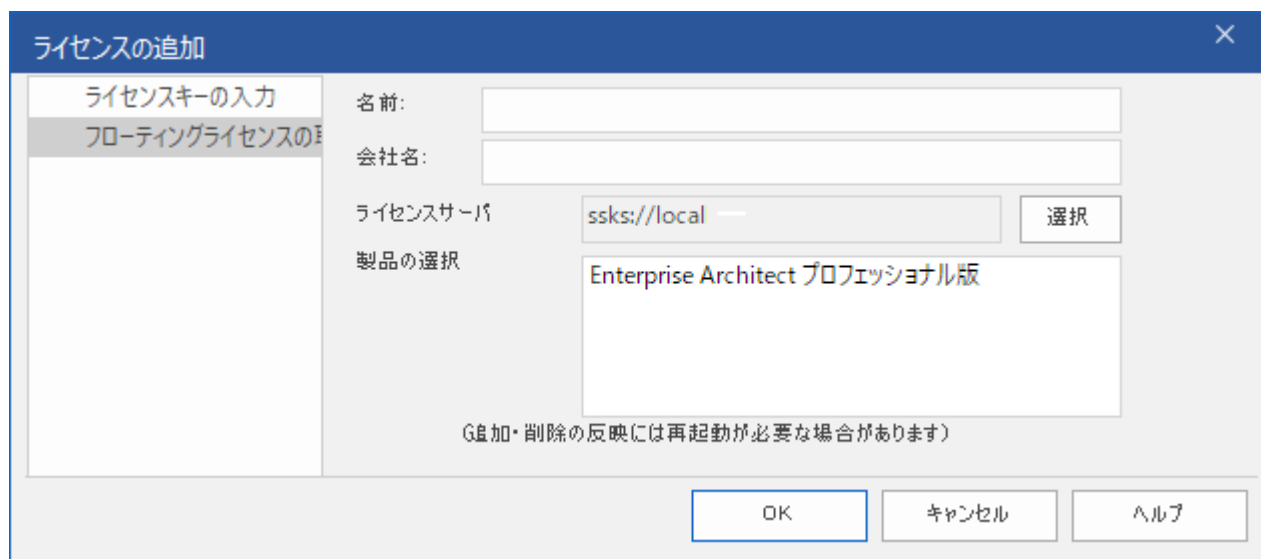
ライセンスの追加

ライセンスキーの入力
フローティングライセンスの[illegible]

名前:
会社名:
ライセンスサーバ
ssks://local
選択
製品の選択
Enterprise Architect プロフェッショナル版
(追加・削除の反映には再起動が必要な場合があります)

OK
キャンセル
ヘルプ